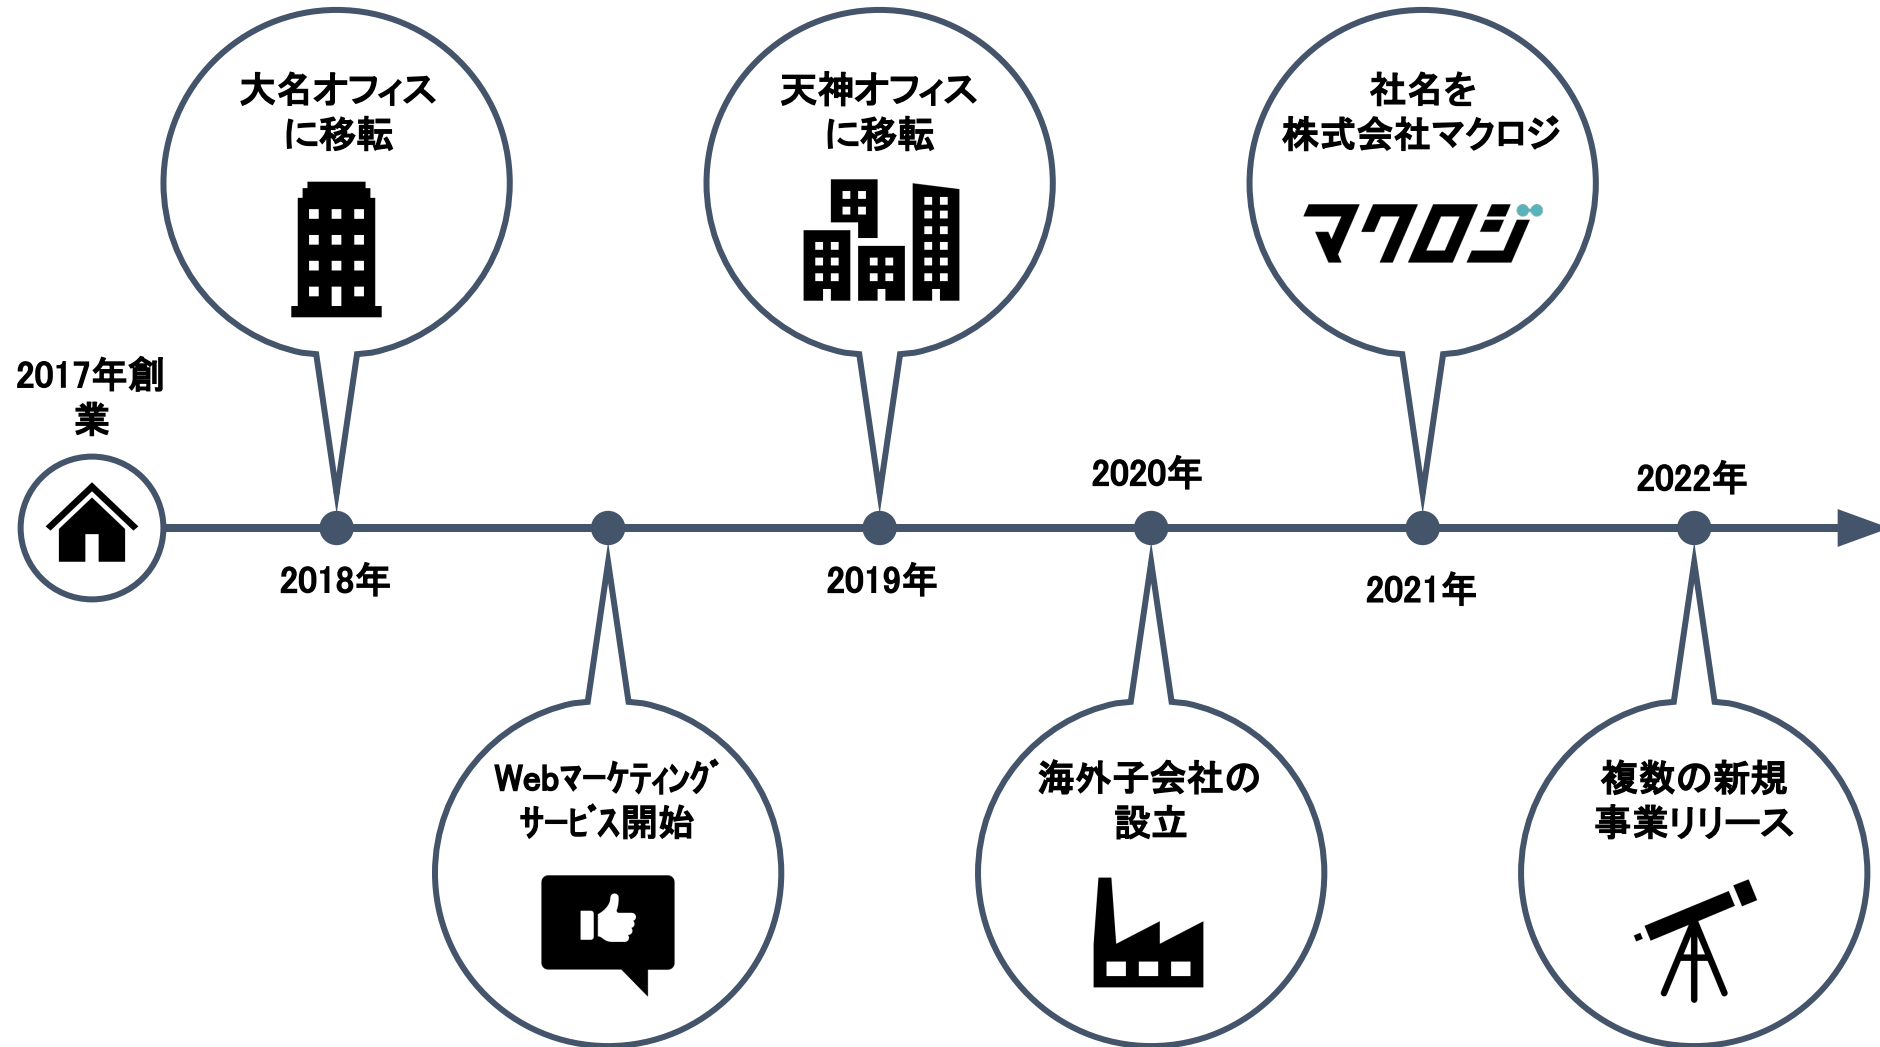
大名オフィス
に移転

天神オフィス
に移転

社名を
株式会社マクロジ

マクロジ

2017年創
業

2018年

Webマーケティング
サービス開始

2019年

2020年

海外子会社の
設立

2021年

2022年

複数の新規
事業リリース